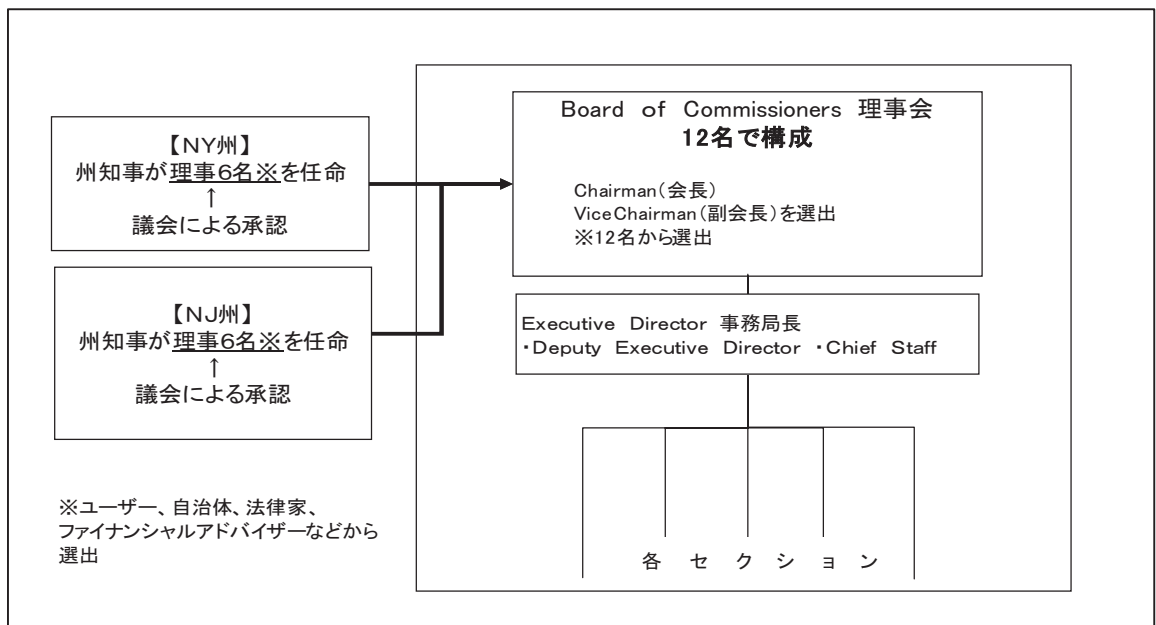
【NY州】
州知事が理事6名※を任命
↑
議会による承認

【NJ州】
州知事が理事6名※を任命
↑
議会による承認

※ユーザー、自治体、法律家、ファイナンシャルアドバイザーなどから選出

Board of Commissioners 理事会
12名で構成

Chairman(会長)
ViceChairman(副会長)を選出
※12名から選出

Executive Director 事務局長
・Deputy Executive Director ・Chief Staff

各セクション